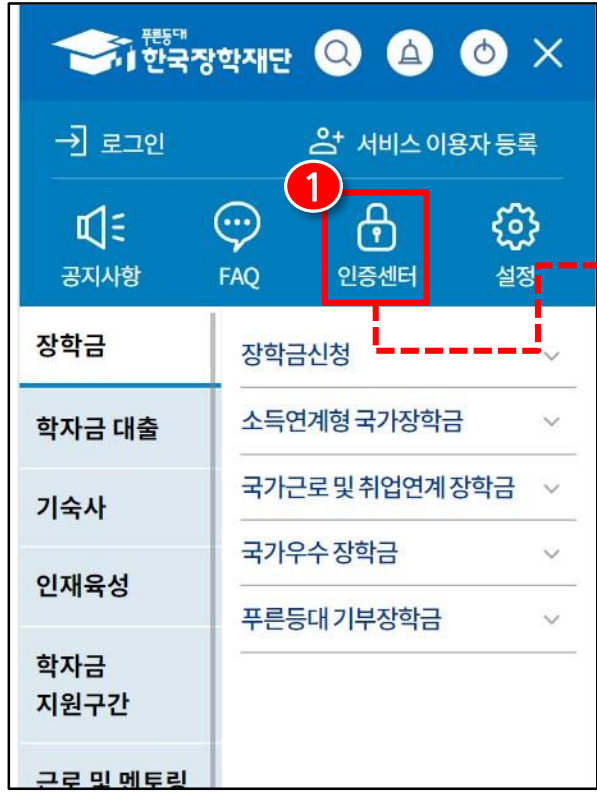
푸른등대 한국장학재단

로그인

서비스 이용자 등록

1

공지사항

FAQ

인증센터

설정

장학금

학자금 대출

기숙사

인재육성

학자금 지원구간

근로 및 멘토링

장학금신청

소득연계형 국가장학금

국가근로 및 취업연계 장학금

국가우수 장학금

푸른등대 기부장학금